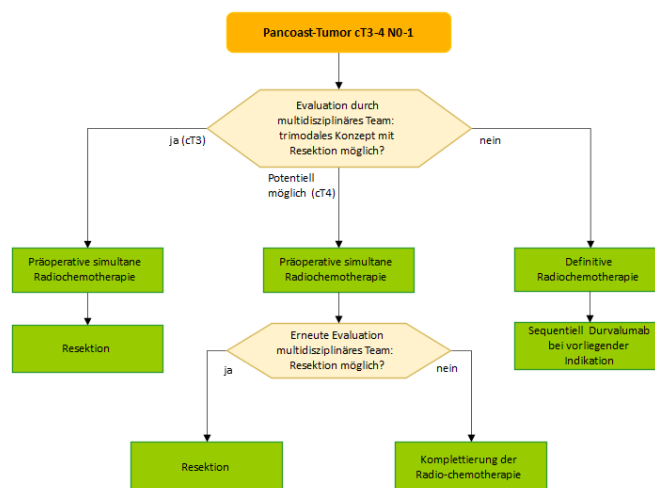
Pancoast-Tumor cT3-4 N0-1

Evaluation durch multidisziplinäres Team: trimodales Konzept mit Resektion möglich?

ja (cT3)

Potentiell möglich (cT4)

nein

Präoperative simultane Radiochemotherapie

Präoperative simultane Radiochemotherapie

Definitive Radiochemotherapie

Resektion

Erneute Evaluation multidisziplinäres Team: Resektion möglich?

Sequentiell Durvalumab bei vorliegender Indikation

ja

nein

Resektion

Komplettierung der Radio-chemotherapie